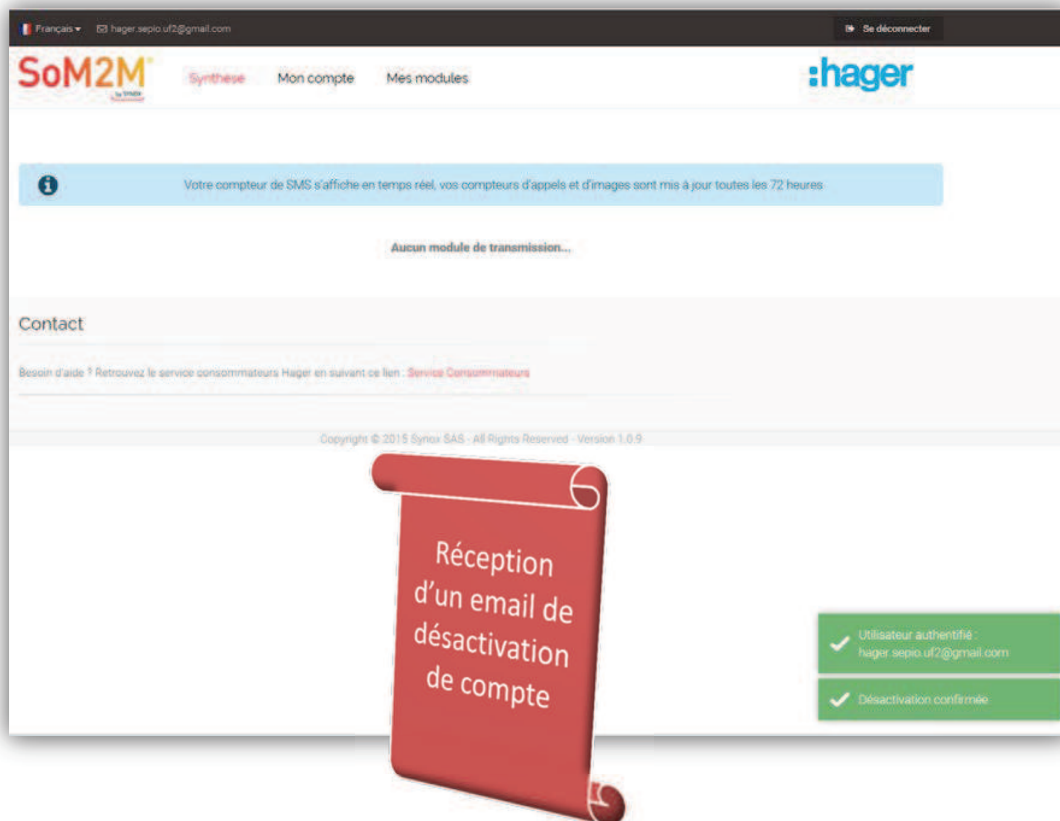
Français ▾ hager.sepio.uf2@gmail.com

Se déconnecter

SoM2M by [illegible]

Synthese Mon compte Mes modules

:hager

Votre compteur de SMS s'affiche en temps réel, vos compteurs d'appels et d'images sont mis à jour toutes les 72 heures

Aucun module de transmission...

Contact

Besoin d'aide ? Retrouvez le service consommateurs Hager en suivant ce lien : Service Consommateurs

Copyright © 2015 Synox SAS - All Rights Reserved - Version 1.0.9

Réception d'un email de désactivation de compte

Utilisateur authentifié : hager.sepio.uf2@gmail.com

Désactivation confirmée